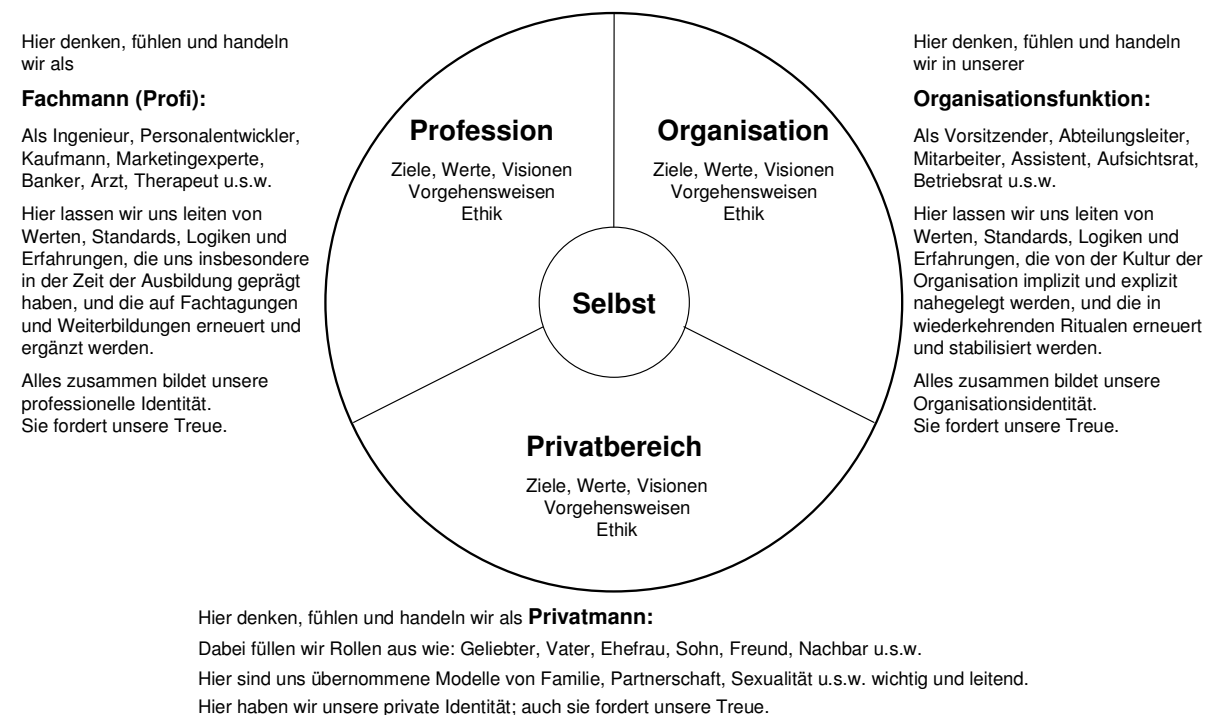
Hier denken, fühlen und handeln wir als

**Fachmann (Profi):**

Als Ingenieur, Personalentwickler, Kaufmann, Marketingexperte, Banker, Arzt, Therapeut u.s.w.

Hier lassen wir uns leiten von Werten, Standards, Logiken und Erfahrungen, die uns insbesondere in der Zeit der Ausbildung geprägt haben, und die auf Fachtagungen und Weiterbildungen erneuert und ergänzt werden.

Alles zusammen bildet unsere professionelle Identität.
Sie fordert unsere Treue.

**Profession**

Ziele, Werte, Visionen
Vorgehensweisen
Ethik

**Organisation**

Ziele, Werte, Visionen
Vorgehensweisen
Ethik

**Selbst**

**Privatbereich**

Ziele, Werte, Visionen
Vorgehensweisen
Ethik

Hier denken, fühlen und handeln wir in unserer

**Organisationsfunktion:**

Als Vorsitzender, Abteilungsleiter, Mitarbeiter, Assistent, Aufsichtsrat, Betriebsrat u.s.w.

Hier lassen wir uns leiten von Werten, Standards, Logiken und Erfahrungen, die von der Kultur der Organisation implizit und explizit nahegelegt werden, und die in wiederkehrenden Ritualen erneuert und stabilisiert werden.

Alles zusammen bildet unsere Organisationsidentität.
Sie fordert unsere Treue.

Hier denken, fühlen und handeln wir als **Privatmann:**

Dabei füllen wir Rollen aus wie: Geliebter, Vater, Ehefrau, Sohn, Freund, Nachbar u.s.w.

Hier sind uns übernommene Modelle von Familie, Partnerschaft, Sexualität u.s.w. wichtig und leitend.

Hier haben wir unsere private Identität; auch sie fordert unsere Treue.